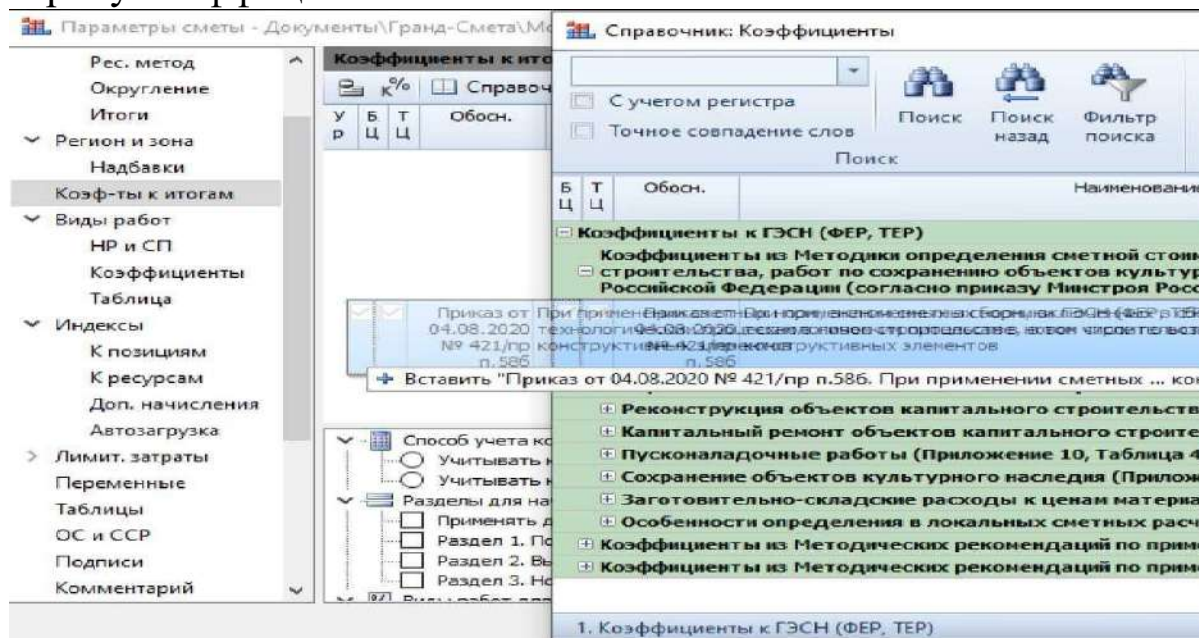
Параметры сметы - Документы\Гранд-Смета\М

Рес. метод
Округление
Итоги
Регион и зона
Надбавки
Коэф-ты к итогам
Виды работ
НР и СП
Коэффициенты
Таблица
Индексы
К позициям
К ресурсам
Доп. начисления
Автозагрузка
Лимит. затраты
Переменные
Таблицы
ОС и ССР
Подписи
Комментарий

Коэффициенты к ито
Справоч
У Р | Б Ц | Т Ц | Обосн.

Приказ от 04.08.2020 № 421/пр п.586

+ Вставить "Приказ от 04.08.2020 № 421/пр п.586. При применении сметных ... ко

Способ учета ко
Учитывать
Учитывать
Разделы для на
Применять
Раздел 1. По
Раздел 2. Вь
Раздел 3. Но

Справочник: Коэффициенты

С учетом регистра
Точное совпадение слов
Поиск
Поиск назад
Фильтр поиска
Поиск

Б Ц | Т Ц | Обосн. | Наименовани

Коэффициенты к ГЭСН (ФЕР, ТЕР)
Коэффициенты из Методики определения сметной стои строительства, работ по сохранению объектов культур Российской Федерации (согласно приказу Минстроя Росс
При применении сметных норм ... технологии ... конструктивных элементов
Реконструкция объектов капитального строительств
Капитальный ремонт объектов капитального строите
Пусконаладочные работы (Приложение 10, Таблица 4
Сохранение объектов культурного наследия (Прилож
Заготовительно-складские расходы к ценам материа
Особенности определения в локальных сметных расч
Коэффициенты из Методических рекомендаций по прим
Коэффициенты из Методических рекомендаций по прим

1. Коэффициенты к ГЭСН (ФЕР, ТЕР)